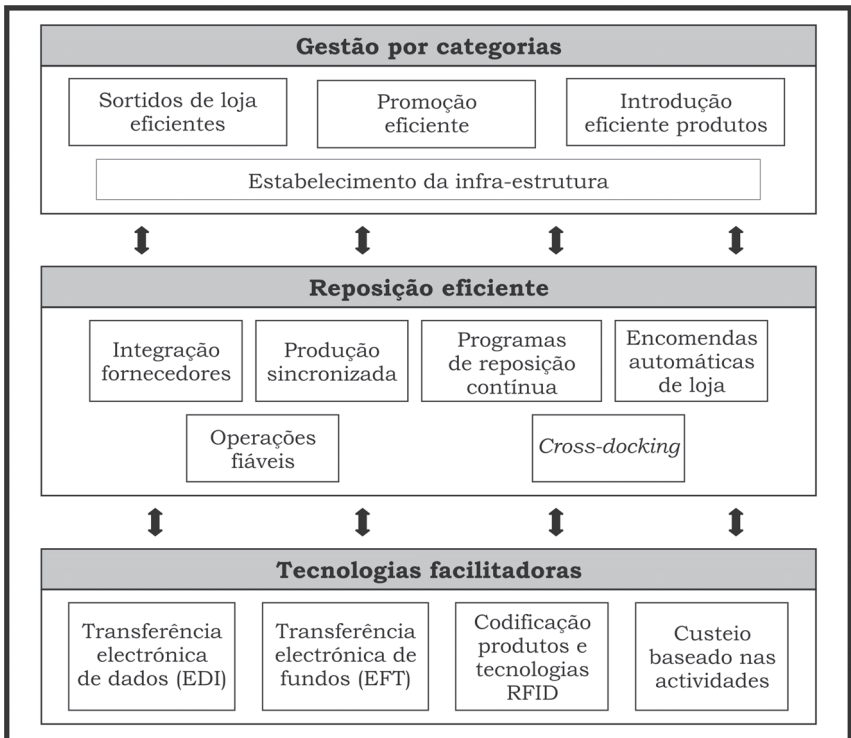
Gestão por categorias

Sortidos de loja eficientes

Promoção eficiente

Introdução eficiente produtos

Estabelecimento da infra-estrutura

Reposição eficiente

Integração fornecedores

Produção sincronizada

Programas de reposição contínua

Encomendas automáticas de loja

Operações fiáveis

Cross-docking

Tecnologias facilitadoras

Transferência electrónica de dados (EDI)

Transferência electrónica de fundos (EFT)

Codificação produtos e tecnologias RFID

Custeio baseado nas actividades